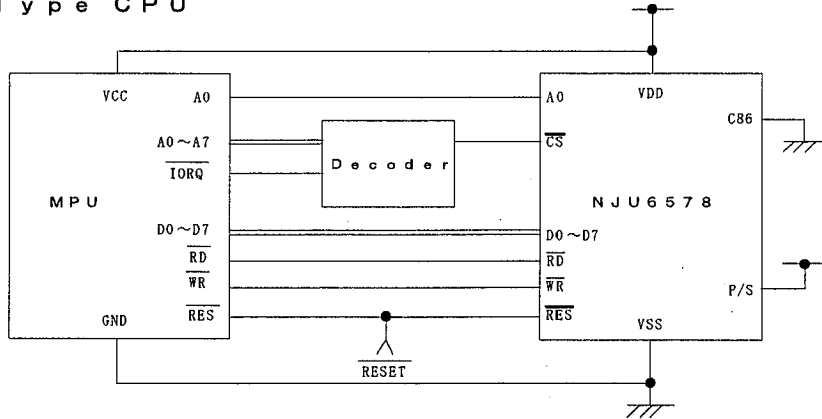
ype CPU

VCC
A0
A0 ～ A7
$\overline{IORQ}$
MPU
D0 ～ D7
$\overline{RD}$
$\overline{WR}$
GND
$\overline{RES}$

Decoder

$\overline{RESET}$

A0
VDD
C86
$\overline{CS}$
NJU6578
D0 ～ D7
$\overline{RD}$
$\overline{WR}$
P/S
$\overline{RES}$
VSS